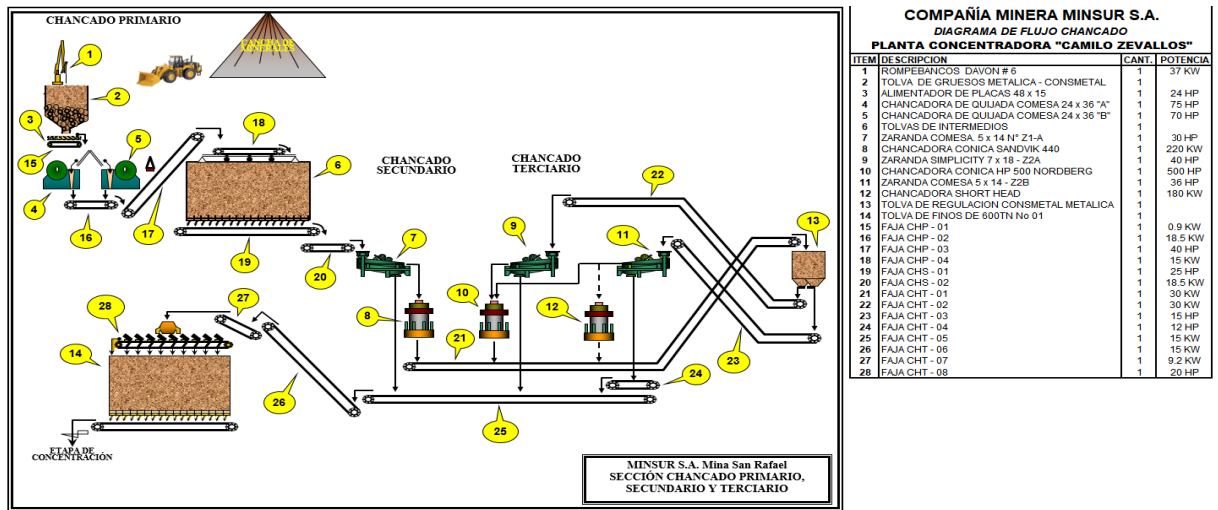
CHANCADO PRIMARIO

CANCHA DE MINERALES

1 2 3 4 5 15 16 17 18 6 19 20

CHANCADO SECUNDARIO

CHANCADO TERCIARIO

7 8 9 10 11 12 13 21 22 23 24 25 26 27 28 14

ETAPA DE CONCENTRACIÓN

MINSUR S.A. Mina San Rafael
SECCIÓN CHANCADO PRIMARIO, SECUNDARIO Y TERCIARIO

COMPAÑÍA MINERA MINSUR S.A.
DIAGRAMA DE FLUJO CHANCADO
PLANTA CONCENTRADORA "CAMILO ZEVALLOS"

| ITEM | DESCRIPCION | CANT. | POTENCIA |
|---|---|---|---|
| 1 | ROMPEBANCOS DAVON # 6 | 1 | 37 KW |
| 2 | TOLVA DE GRUESOS METALICA - CONSMETAL | 1 | |
| 3 | ALIMENTADOR DE PLACAS 48 x 15 | 1 | 24 HP |
| 4 | CHANCADORA DE QUIJADA COMESA 24 x 36 "A" | 1 | 75 HP |
| 5 | CHANCADORA DE QUIJADA COMESA 24 x 36 "B" | 1 | 70 HP |
| 6 | TOLVAS DE INTERMEDIOS | 1 | |
| 7 | ZARANDA COMESA 5 x 14 N° Z1-A | 1 | 30 HP |
| 8 | CHANCADORA CONICA SANDVIK 440 | 1 | 220 KW |
| 9 | ZARANDA SIMPLICITY 7 x 18 - Z2A | 1 | 40 HP |
| 10 | CHANCADORA CONICA HP 500 NORDBERG | 1 | 500 HP |
| 11 | ZARANDA COMESA 5 x 14 - Z2B | 1 | 36 HP |
| 12 | CHANCADORA SHORT HEAD | 1 | 180 KW |
| 13 | TOLVA DE REGULACION CONSMETAL METALICA | 1 | |
| 14 | TOLVA DE FINOS DE 600TN No 01 | 1 | |
| 15 | FAJA CHP - 01 | 1 | 0.9 KW |
| 16 | FAJA CHP - 02 | 1 | 18.5 KW |
| 17 | FAJA CHP - 03 | 1 | 40 HP |
| 18 | FAJA CHP - 04 | 1 | 15 KW |
| 19 | FAJA CHS - 01 | 1 | 25 HP |
| 20 | FAJA CHS - 02 | 1 | 18.5 KW |
| 21 | FAJA CHT - 01 | 1 | 30 KW |
| 22 | FAJA CHT - 02 | 1 | 30 KW |
| 23 | FAJA CHT - 03 | 1 | 15 HP |
| 24 | FAJA CHT - 04 | 1 | 12 HP |
| 25 | FAJA CHT - 05 | 1 | 15 KW |
| 26 | FAJA CHT - 06 | 1 | 15 KW |
| 27 | FAJA CHT - 07 | 1 | 9.2 KW |
| 28 | FAJA CHT - 08 | 1 | 20 HP |